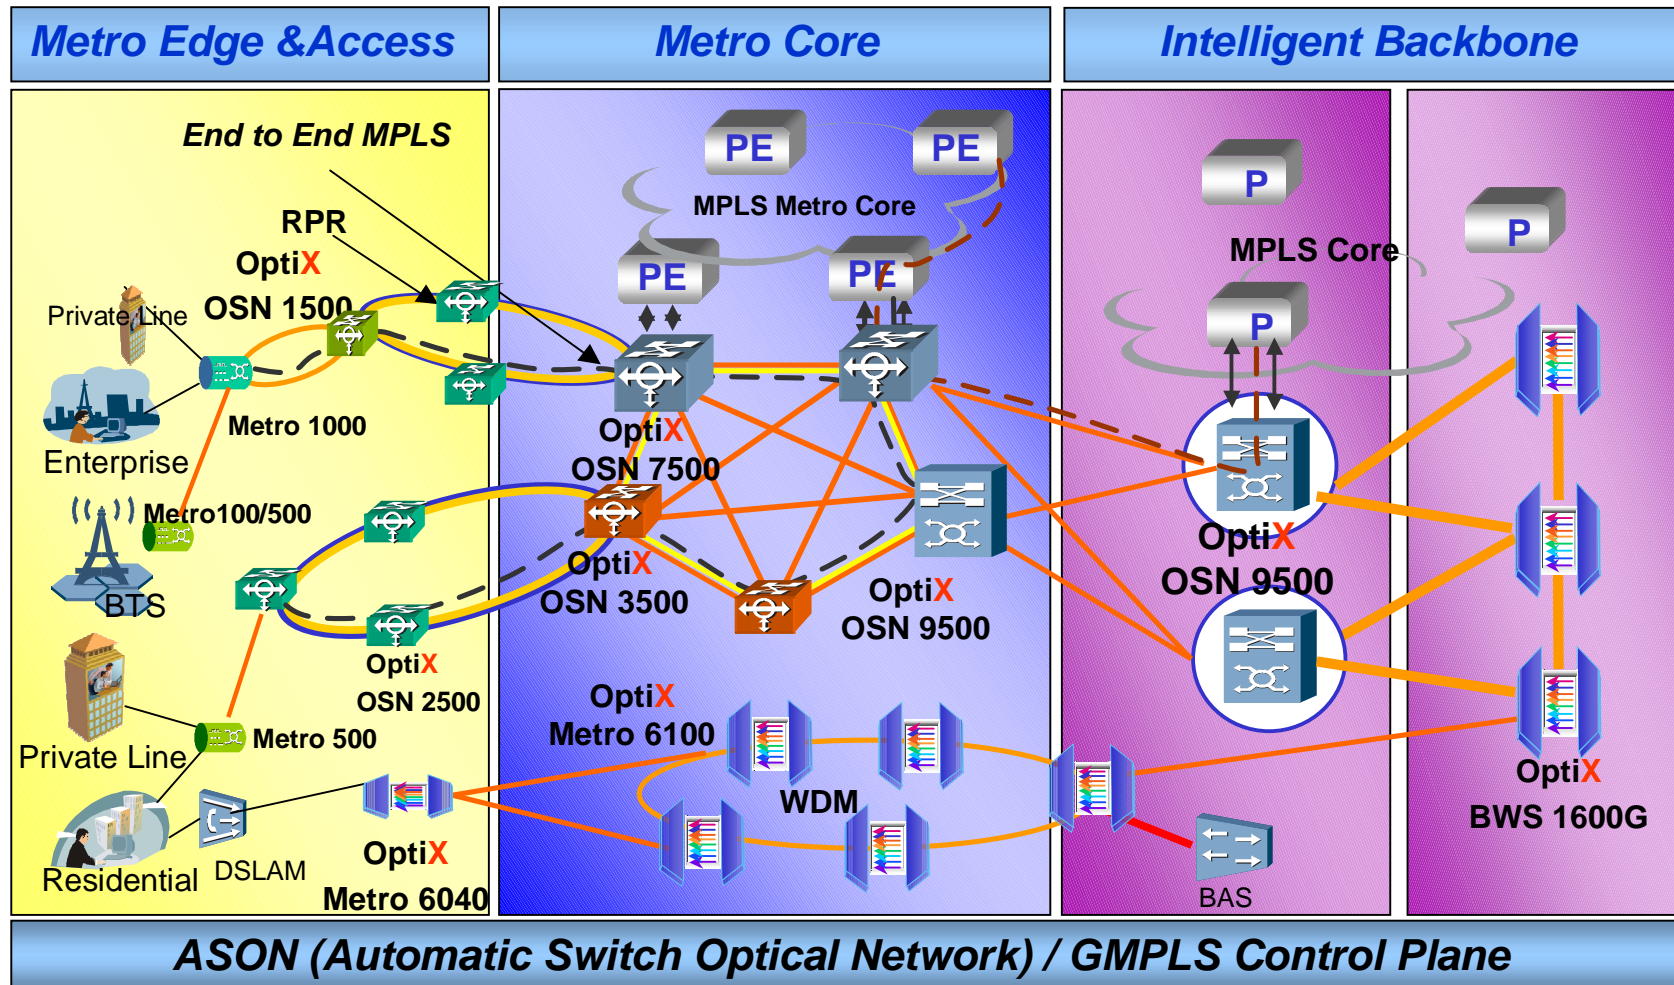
Metro Edge &Access

Metro Core

Intelligent Backbone

End to End MPLS

RPR

OptiX OSN 1500

Private Line

Enterprise

Metro 1000

Metro100/500

BTS

OptiX OSN 2500

Private Line

Metro 500

Residential

DSLAM

OptiX Metro 6040

PE

PE

MPLS Metro Core

PE

PE

OptiX OSN 7500

OptiX OSN 3500

OptiX OSN 9500

OptiX Metro 6100

WDM

P

MPLS Core

P

P

OptiX OSN 9500

OptiX BWS 1600G

BAS

ASON (Automatic Switch Optical Network) / GMPLS Control Plane